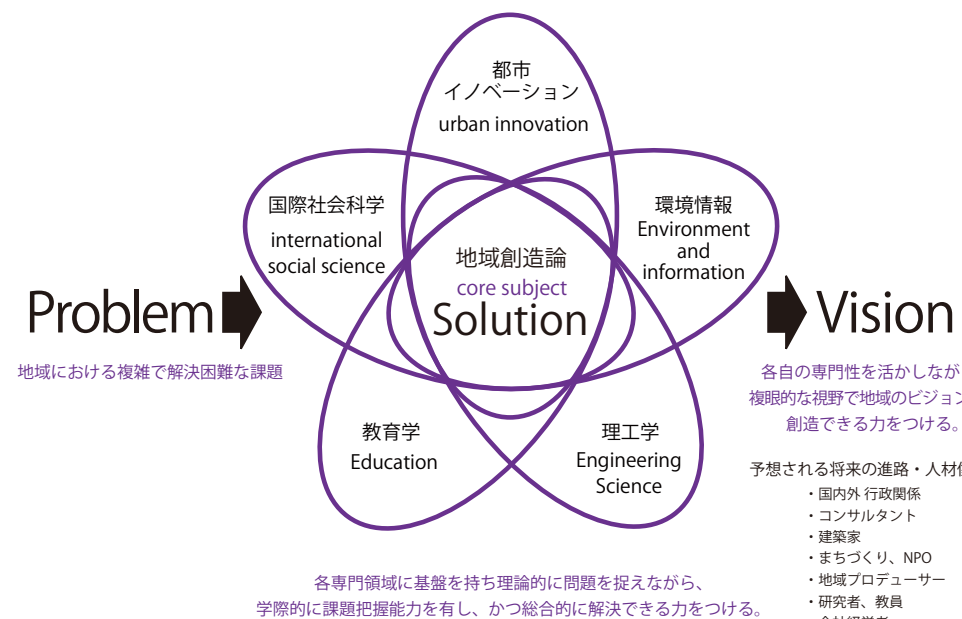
都市
イノベーション
urban innovation

国際社会科学
international social science

環境情報
Environment and information

地域創造論
core subject
Solution

Problem

地域における複雑で解決困難な課題

Vision

各自の専門性を活かしなが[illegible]
複眼的な視野で地域のビジョ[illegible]
創造できる力をつける。

教育学
Education

理工学
Engineering Science

予想される将来の進路・人材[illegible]
・国内外 行政関係
・コンサルタント
・建築家
・まちづくり、NPO
・地域プロデューサー
・研究者、教員
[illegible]

各専門領域に基盤を持ち理論的に問題を捉えながら、
学際的に課題把握能力を有し、かつ総合的に解決できる力をつける。